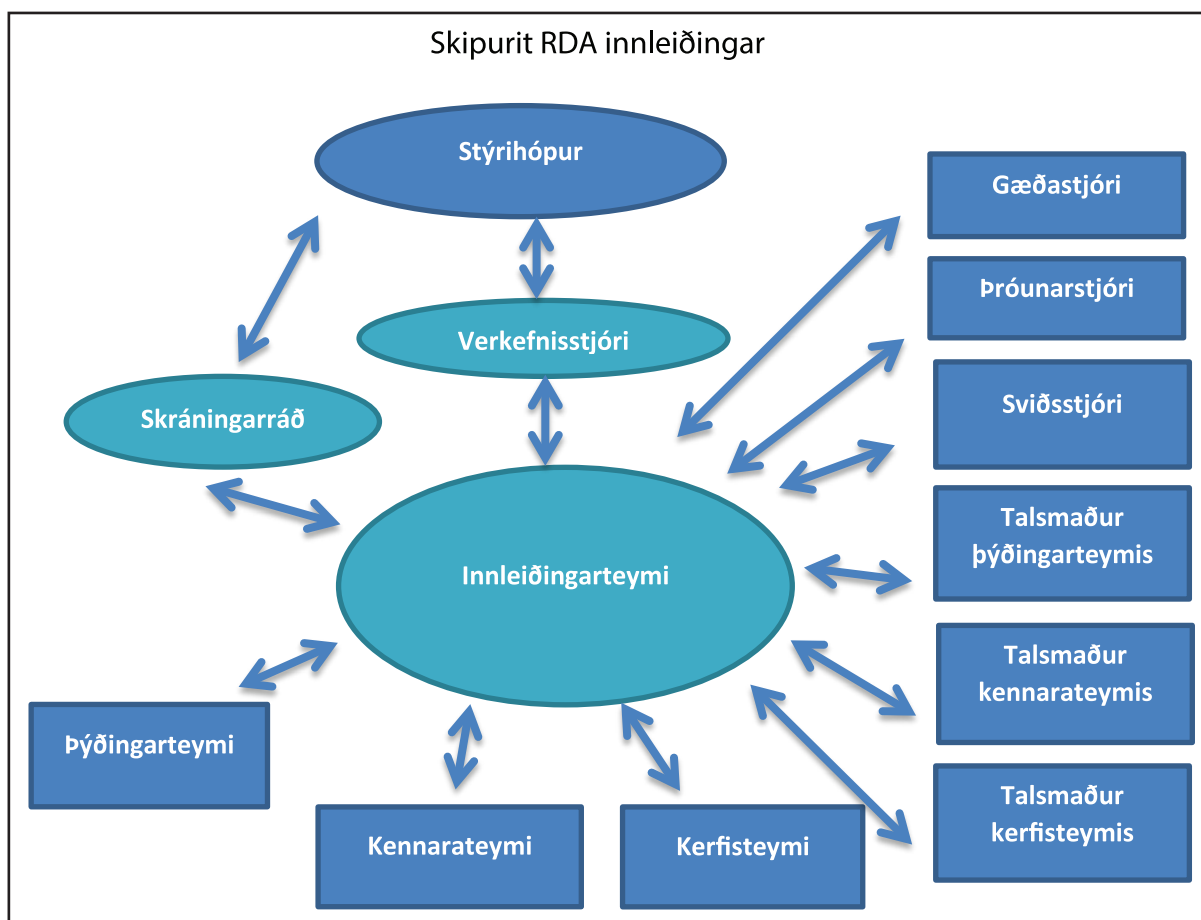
Skipurit RDA innleiðingar

Stýrihópur

Verkefnisstjóri

Skráningarráð

Innleiðingarteymi

Gæðastjóri

Þróunarstjóri

Sviðsstjóri

Talsmaður þýðingarteymis

Talsmaður kennarateymis

Talsmaður kerfisteymis

Þýðingarteymi

Kennarateymi

Kerfisteymi